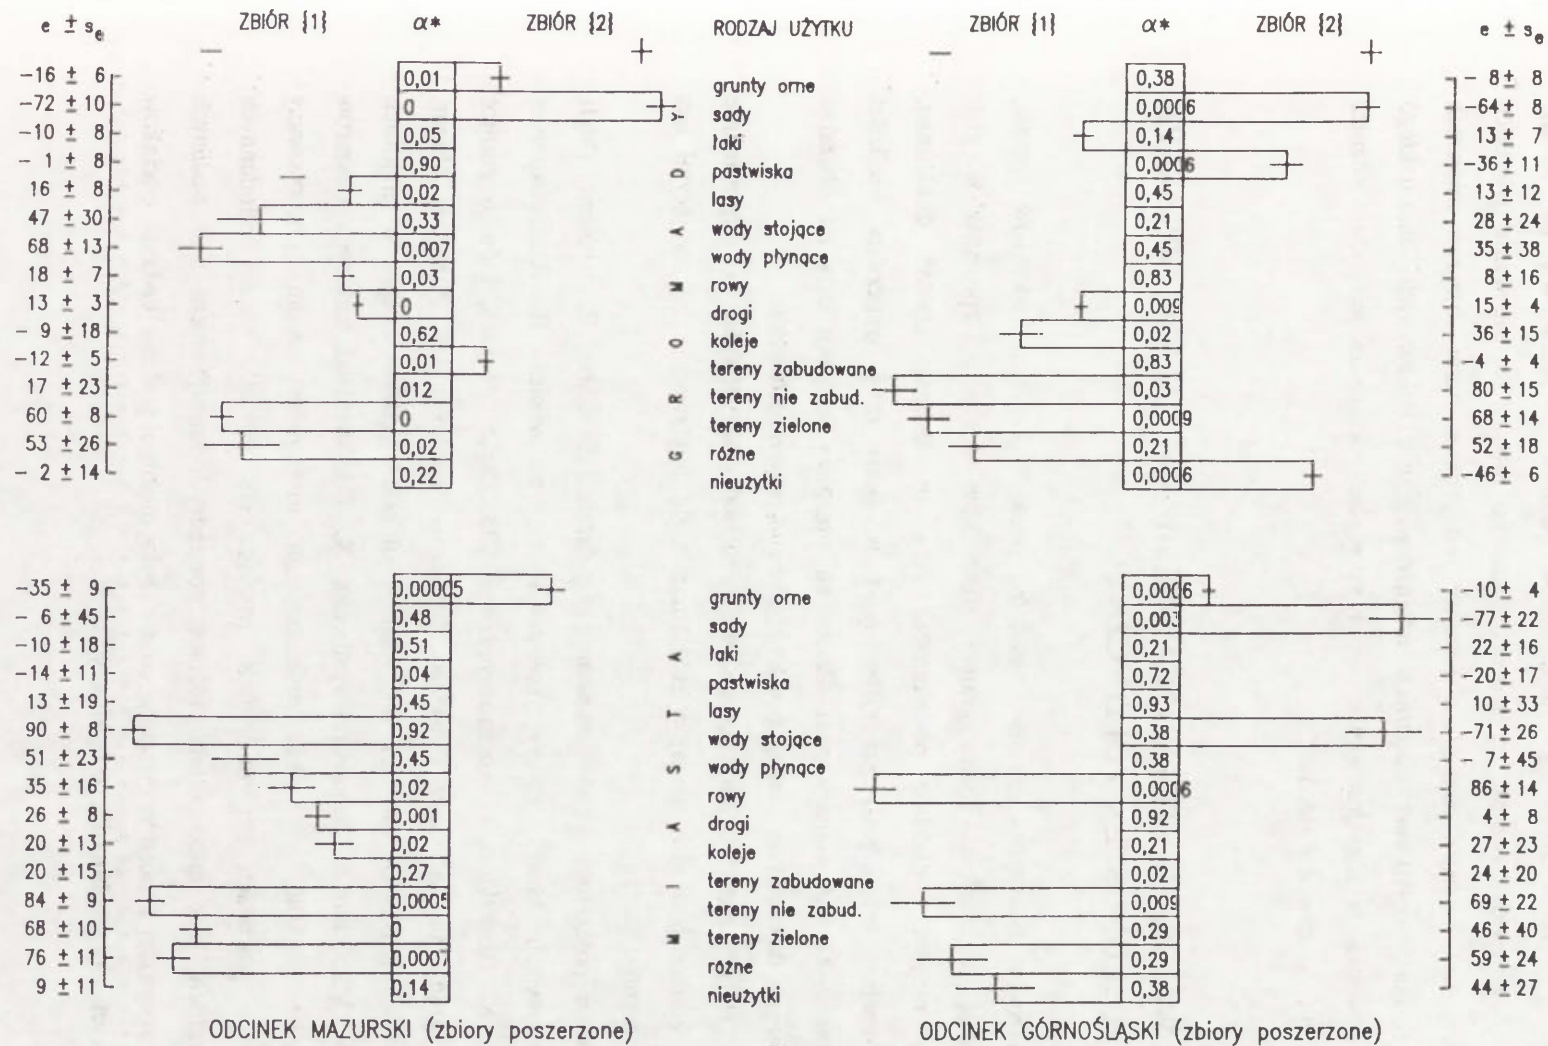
$e \pm s_e$ ZBIÓR {1} $\alpha*$ ZBIÓR {2} RODZAJ UŻYTKU ZBIÓR {1} $\alpha*$ ZBIÓR {2} $e \pm s_e$

— + — +

| $e \pm s_e$ | $\alpha*$ | RODZAJ UŻYTKU | $\alpha*$ | $e \pm s_e$ |
|---|---|---|---|---|
| −16 ± 6 | 0,01 | grunty orne | 0,38 | − 8 ± 8 |
| −72 ± 10 | 0 | sady | 0,0006 | −64 ± 8 |
| −10 ± 8 | 0,05 | łąki | 0,14 | 13 ± 7 |
| − 1 ± 8 | 0,90 | pastwiska | 0,0006 | −36 ± 11 |
| 16 ± 8 | 0,02 | lasy | 0,45 | 13 ± 12 |
| 47 ± 30 | 0,33 | wody stojące | 0,21 | 28 ± 24 |
| 68 ± 13 | 0,007 | wody płynące | 0,45 | 35 ± 38 |
| 18 ± 7 | 0,03 | rowy | 0,83 | 8 ± 16 |
| 13 ± 3 | 0 | drogi | 0,009 | 15 ± 4 |
| − 9 ± 18 | 0,62 | koleje | 0,02 | 36 ± 15 |
| −12 ± 5 | 0,01 | tereny zabudowane | 0,83 | −4 ± 4 |
| 17 ± 23 | 012 | tereny nie zabud. | 0,03 | 80 ± 15 |
| 60 ± 8 | 0 | tereny zielone | 0,0009 | 68 ± 14 |
| 53 ± 26 | 0,02 | różne | 0,21 | 52 ± 18 |
| − 2 ± 14 | 0,22 | nieużytki | 0,0006 | −46 ± 6 |

GROMADA

| $e \pm s_e$ | $\alpha*$ | RODZAJ UŻYTKU | $\alpha*$ | $e \pm s_e$ |
|---|---|---|---|---|
| −35 ± 9 | 0,00005 | grunty orne | 0,0006 | −10 ± 4 |
| − 6 ± 45 | 0,48 | sady | 0,003 | −77 ± 22 |
| −10 ± 18 | 0,51 | łąki | 0,21 | 22 ± 16 |
| −14 ± 11 | 0,04 | pastwiska | 0,72 | −20 ± 17 |
| 13 ± 19 | 0,45 | lasy | 0,93 | 10 ± 33 |
| 90 ± 8 | 0,92 | wody stojące | 0,38 | −71 ± 26 |
| 51 ± 23 | 0,45 | wody płynące | 0,38 | − 7 ± 45 |
| 35 ± 16 | 0,02 | rowy | 0,0006 | 86 ± 14 |
| 26 ± 8 | 0,001 | drogi | 0,92 | 4 ± 8 |
| 20 ± 13 | 0,02 | koleje | 0,21 | 27 ± 23 |
| 20 ± 15 | 0,27 | tereny zabudowane | 0,02 | 24 ± 20 |
| 84 ± 9 | 0,0005 | tereny nie zabud. | 0,009 | 69 ± 22 |
| 68 ± 10 | 0 | tereny zielone | 0,29 | 46 ± 40 |
| 76 ± 11 | 0,0007 | różne | 0,29 | 59 ± 24 |
| 9 ± 11 | 0,14 | nieużytki | 0,38 | 44 ± 27 |

MIASTA

ODCINEK MAZURSKI (zbiory poszerzone) ODCINEK GÓRNOŚLĄSKI (zbiory poszerzone)